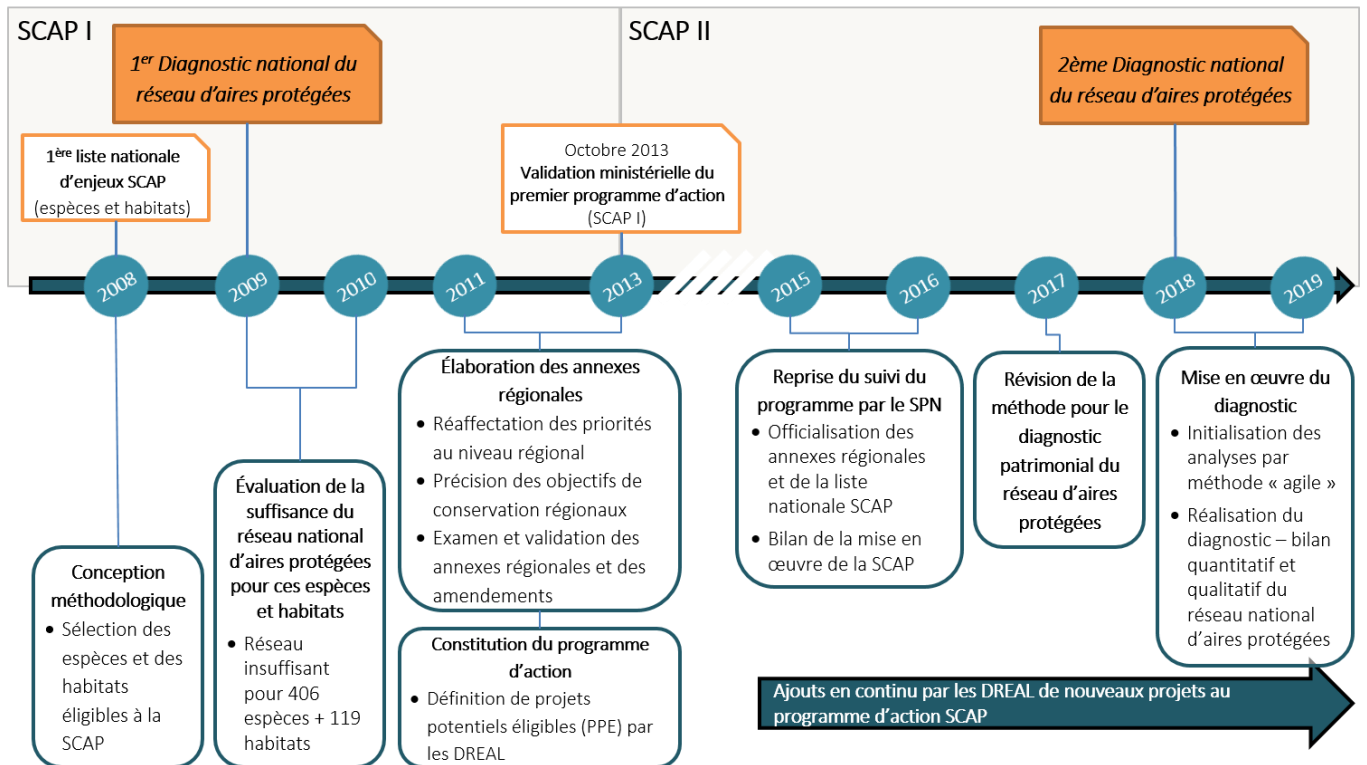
SCAP I

$1^{er}$ Diagnostic national du réseau d'aires protégées

$1^{ère}$ liste nationale d'enjeux SCAP (espèces et habitats)

SCAP II

Octobre 2013
Validation ministérielle du premier programme d'action (SCAP I)

2ème Diagnostic national du réseau d'aires protégées

2008

2009

2010

2011

2013

2015

2016

2017

2018

2019

Conception méthodologique
- Sélection des espèces et des habitats éligibles à la SCAP

Évaluation de la suffisance du réseau national d'aires protégées pour ces espèces et habitats
- Réseau insuffisant pour 406 espèces + 119 habitats

Élaboration des annexes régionales
- Réaffectation des priorités au niveau régional
- Précision des objectifs de conservation régionaux
- Examen et validation des annexes régionales et des amendements

Constitution du programme d'action
- Définition de projets potentiels éligibles (PPE) par les DREAL

Reprise du suivi du programme par le SPN
- Officialisation des annexes régionales et de la liste nationale SCAP
- Bilan de la mise en œuvre de la SCAP

Révision de la méthode pour le diagnostic patrimonial du réseau d'aires protégées

Mise en œuvre du diagnostic
- Initialisation des analyses par méthode « agile »
- Réalisation du diagnostic – bilan quantitatif et qualitatif du réseau national d'aires protégées

Ajouts en continu par les DREAL de nouveaux projets au programme d'action SCAP